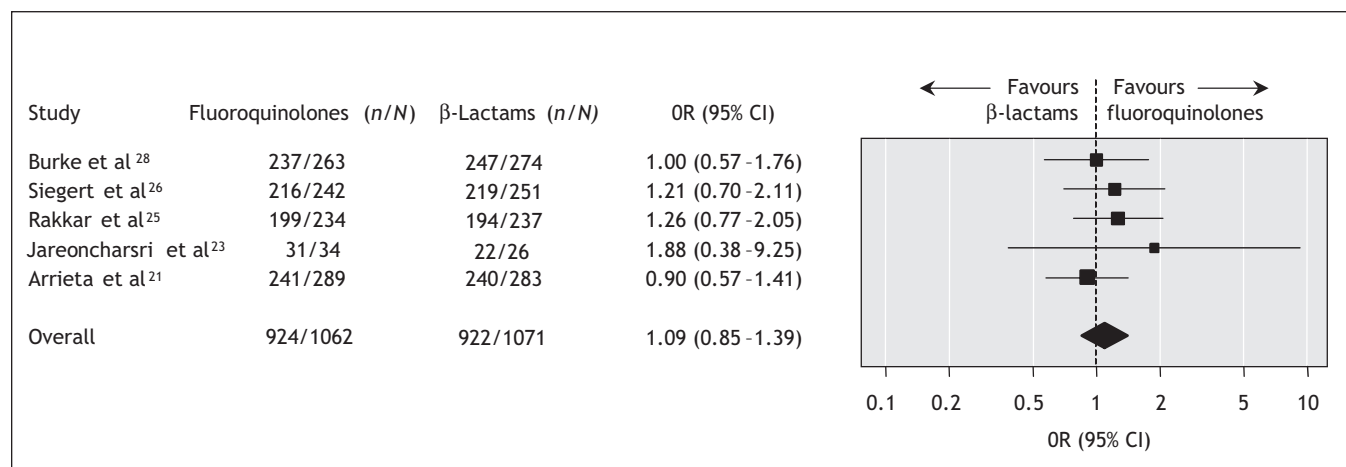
| Study | Fluoroquinolones ($n/N$) | β-Lactams ($n/N$) | OR (95% CI) |
|---|---|---|---|
| Burke et al $^{28}$ | 237/263 | 247/274 | 1.00 (0.57 – 1.76) |
| Siegert et al $^{26}$ | 216/242 | 219/251 | 1.21 (0.70 – 2.11) |
| Rakkar et al $^{25}$ | 199/234 | 194/237 | 1.26 (0.77 – 2.05) |
| Jareoncharsri et al $^{23}$ | 31/34 | 22/26 | 1.88 (0.38 – 9.25) |
| Arrieta et al $^{21}$ | 241/289 | 240/283 | 0.90 (0.57 – 1.41) |
| Overall | 924/1062 | 922/1071 | 1.09 (0.85 – 1.39) |

Favours β-lactams
Favours fluoroquinolones

0.1 0.2 0.5 1 2 5 10

OR (95% CI)